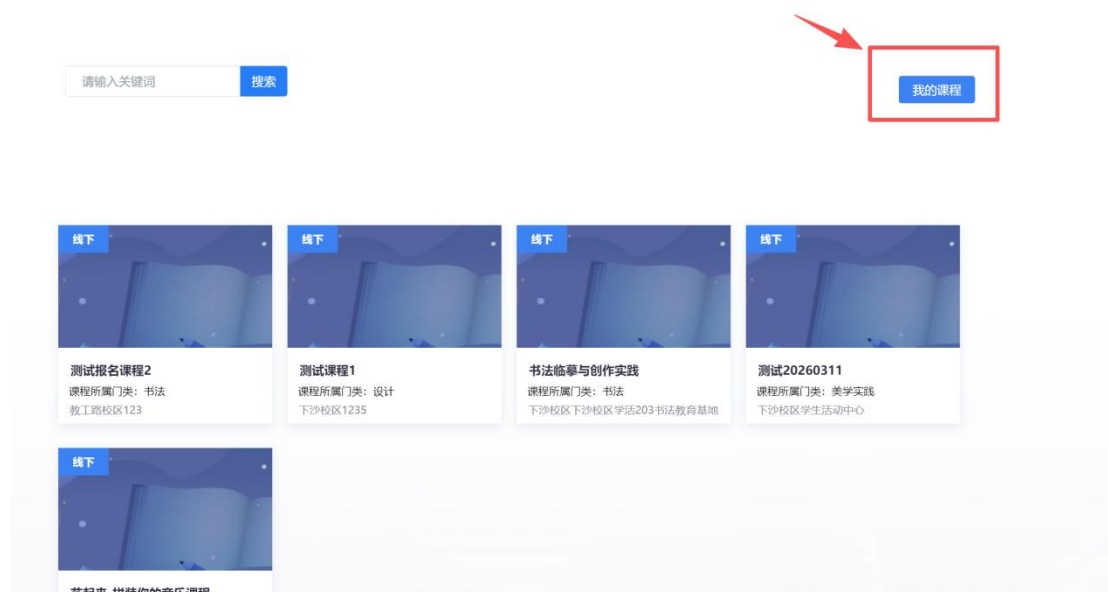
请输入关键词

搜索

我的课程

线下

测试报名课程2

课程所属门类：书法

教工路校区123

线下

测试课程1

课程所属门类：设计

下沙校区1235

线下

书法临摹与创作实践

课程所属门类：书法

下沙校区下沙校区学活203书法教育基地

线下

测试20260311

课程所属门类：美学实践

下沙校区学生活动中心

线下

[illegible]